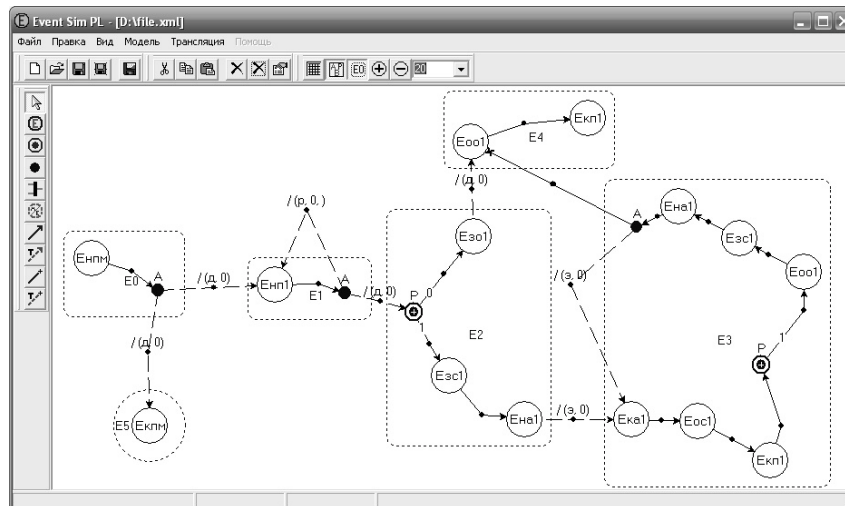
Event Sim PL - [D:\file.xml]

Файл Правка Вид Модель Трансляция Помощь

20

Енпм
E0
A
/ (д, 0)
/ (д, 0)
E5 Екпм

/ (р, 0, )
Енп1
E1
A
/ (д, 0)

P
0
1
Езо1
E2
Езс1
Ена1

/ (д, 0)
Еоо1
E4
Екп1

A
Ена1
Езс1
Еоо1
/ (э, 0)
P
1
E3
/ (э, 0)
Ека1
Еос1
Екп1